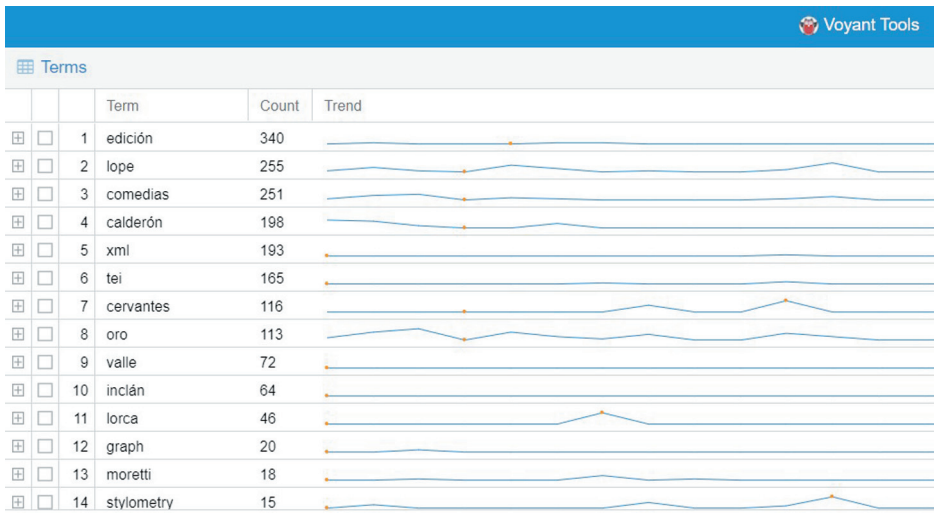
Voyant Tools

Terms

| | | | Term | Count | Trend |
|---|---|---|---|---|---|
| ⊞ | ☐ | 1 | edición | 340 | |
| ⊞ | ☐ | 2 | lope | 255 | |
| ⊞ | ☐ | 3 | comedias | 251 | |
| ⊞ | ☐ | 4 | calderón | 198 | |
| ⊞ | ☐ | 5 | xml | 193 | |
| ⊞ | ☐ | 6 | tei | 165 | |
| ⊞ | ☐ | 7 | cervantes | 116 | |
| ⊞ | ☐ | 8 | oro | 113 | |
| ⊞ | ☐ | 9 | valle | 72 | |
| ⊞ | ☐ | 10 | inclán | 64 | |
| ⊞ | ☐ | 11 | lorca | 46 | |
| ⊞ | ☐ | 12 | graph | 20 | |
| ⊞ | ☐ | 13 | moretti | 18 | |
| ⊞ | ☐ | 14 | stylometry | 15 | |